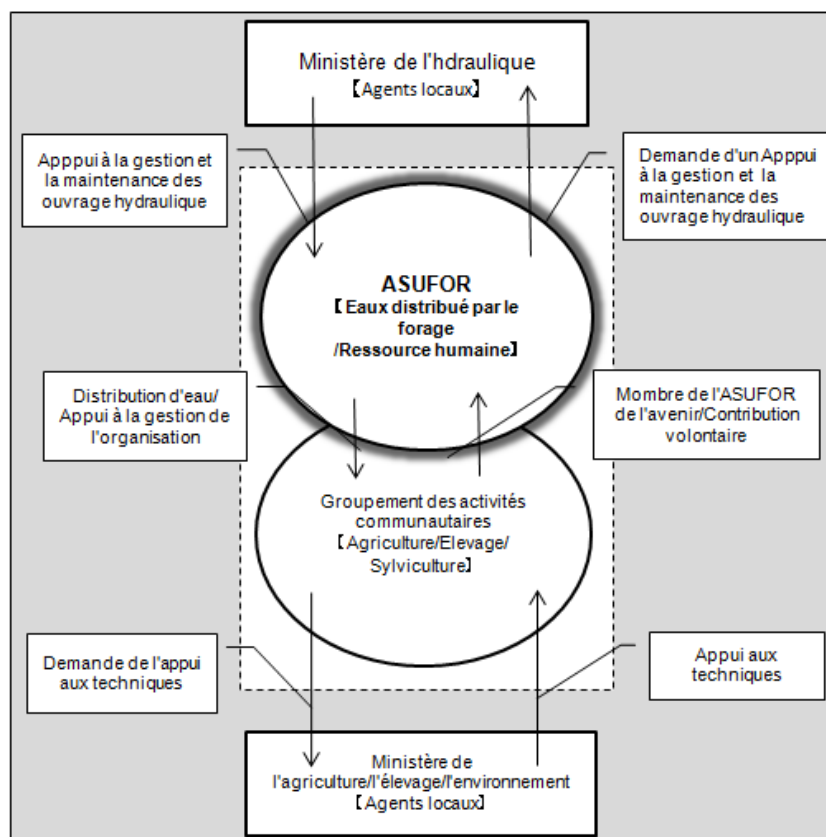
Ministère de l'hdraulique
【Agents locaux】

Apppui à la gestion et la maintenance des ouvrage hydraulique

Demande d'un Apppui à la gestion et la maintenance des ouvrage hydraulique

ASUFOR
【Eaux distribué par le forage /Ressource humaine】

Distribution d'eau/ Appui à la gestion de l'organisation

Mombre de l'ASUFOR de l'avenir/Contribution volontaire

Groupement des activités communautaires
【Agriculture/Elevage/ Sylviculture】

Demande de l'appui aux techniques

Appui aux techniques

Ministère de l'agriculture/l'élevage/l'environnement
【Agents locaux】